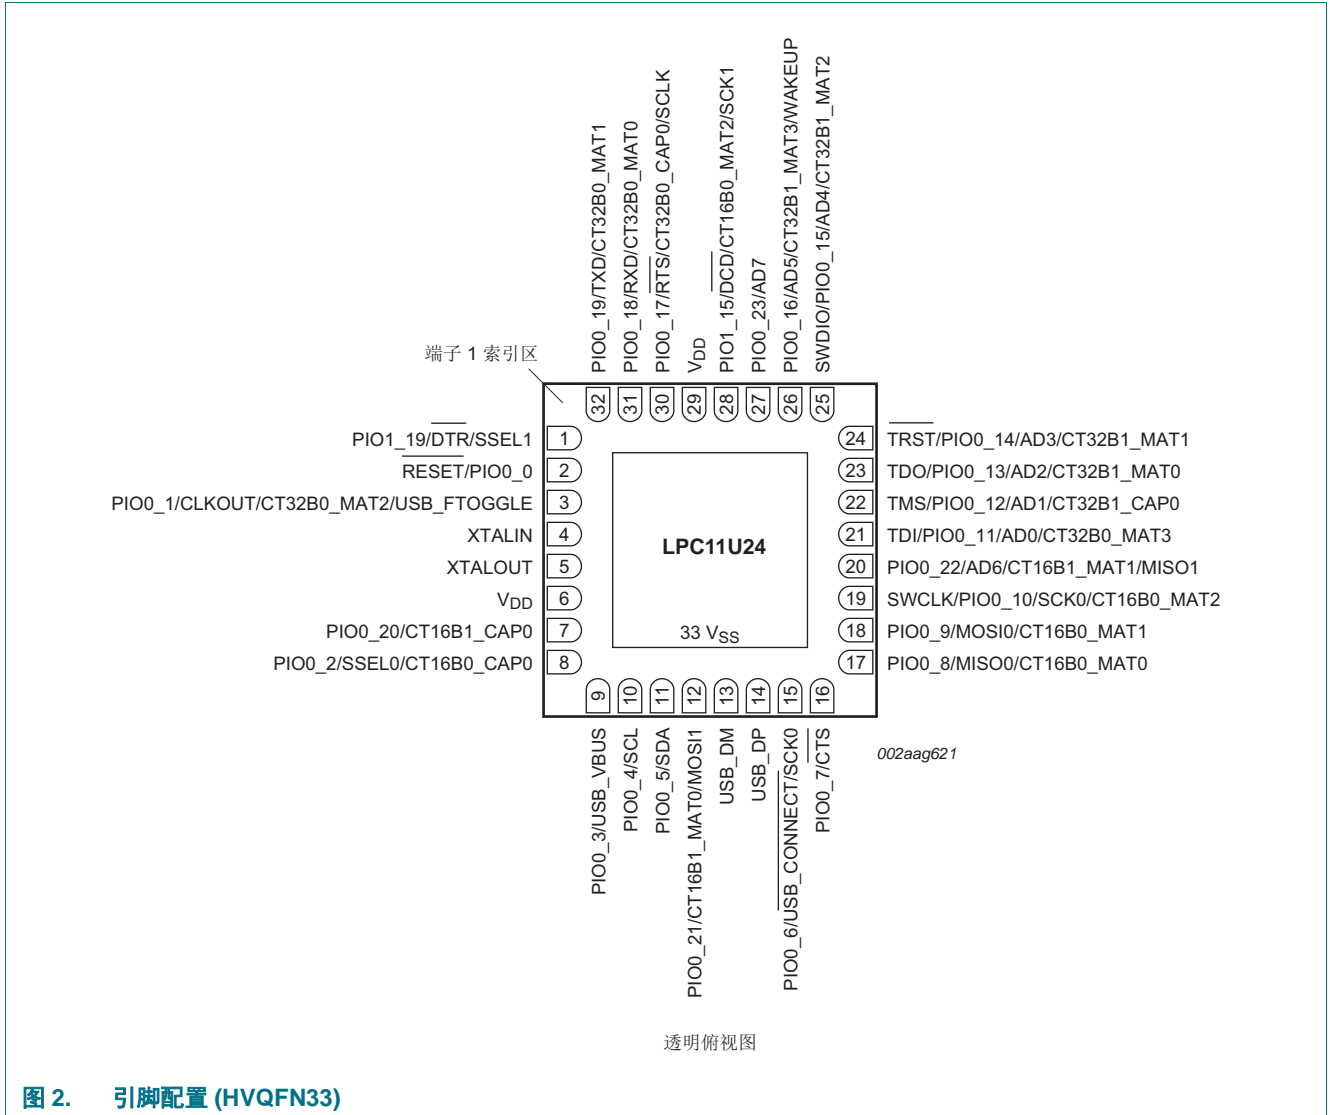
PIO0_19/TXD/CT32B0_MAT1
PIO0_18/RXD/CT32B0_MAT0
PIO0_17/$\overline{RTS}$/CT32B0_CAP0/SCLK
$V_{DD}$
PIO1_15/$\overline{DCD}$/CT16B0_MAT2/SCK1
PIO0_23/AD7
PIO0_16/AD5/CT32B1_MAT3/WAKEUP
SWDIO/PIO0_15/AD4/CT32B1_MAT2

端子 1 索引区

32 31 30 29 28 27 26 25

PIO1_19/$\overline{DTR}$/SSEL1 1
$\overline{RESET}$/PIO0_0 2
PIO0_1/CLKOUT/CT32B0_MAT2/USB_FTOGGLE 3
XTALIN 4
XTALOUT 5
$V_{DD}$ 6
PIO0_20/CT16B1_CAP0 7
PIO0_2/SSEL0/CT16B0_CAP0 8

LPC11U24

33 $V_{SS}$

24 $\overline{TRST}$/PIO0_14/AD3/CT32B1_MAT1
23 TDO/PIO0_13/AD2/CT32B1_MAT0
22 TMS/PIO0_12/AD1/CT32B1_CAP0
21 TDI/PIO0_11/AD0/CT32B0_MAT3
20 PIO0_22/AD6/CT16B1_MAT1/MISO1
19 SWCLK/PIO0_10/SCK0/CT16B0_MAT2
18 PIO0_9/MOSI0/CT16B0_MAT1
17 PIO0_8/MISO0/CT16B0_MAT0

9 10 11 12 13 14 15 16

PIO0_3/USB_VBUS
PIO0_4/SCL
PIO0_5/SDA
PIO0_21/CT16B1_MAT0/MOSI1
USB_DM
USB_DP
PIO0_6/$\overline{USB\_CONNECT}$/SCK0
PIO0_7/$\overline{CTS}$

002aag621

透明俯视图

图 2. 引脚配置 (HVQFN33)